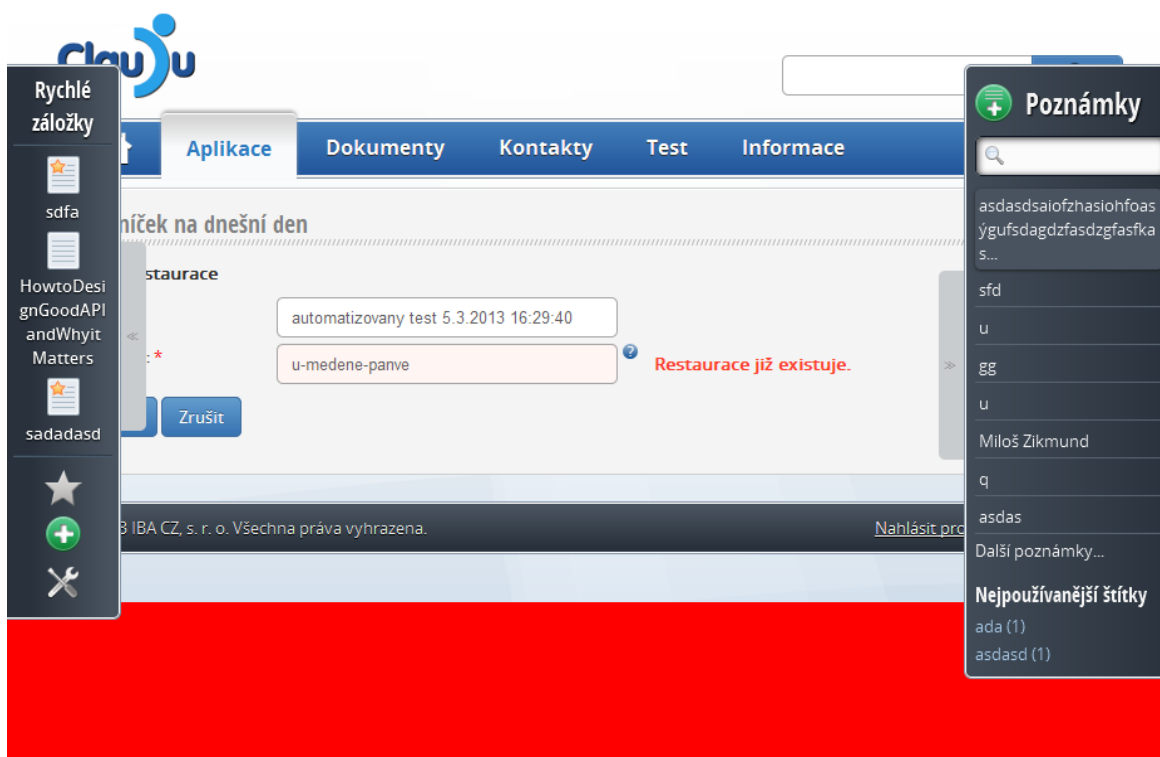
Clou)u

Rychlé záložky

sdfa

HowtoDesignGoodAPIandWhyitMatters

sadadasd

Aplikace
Dokumenty
Kontakty
Test
Informace

níček na dnešní den

staurace

automatizovany test 5.3.2013 16:29:40

: *

u-medene-panve

Restaurace již existuje.

Zrušit

3 IBA CZ, s. r. o. Všechna práva vyhrazena.

Nahlásit pro

Poznámky

asdasdsaiofzhasiohfoasýgufsdagdzfasdzgfasfkas...

sfd

u

gg

u

Miloš Zikmund

q

asdas

Další poznámky...

Nejpoužívanější štítky

ada (1)

asdasd (1)